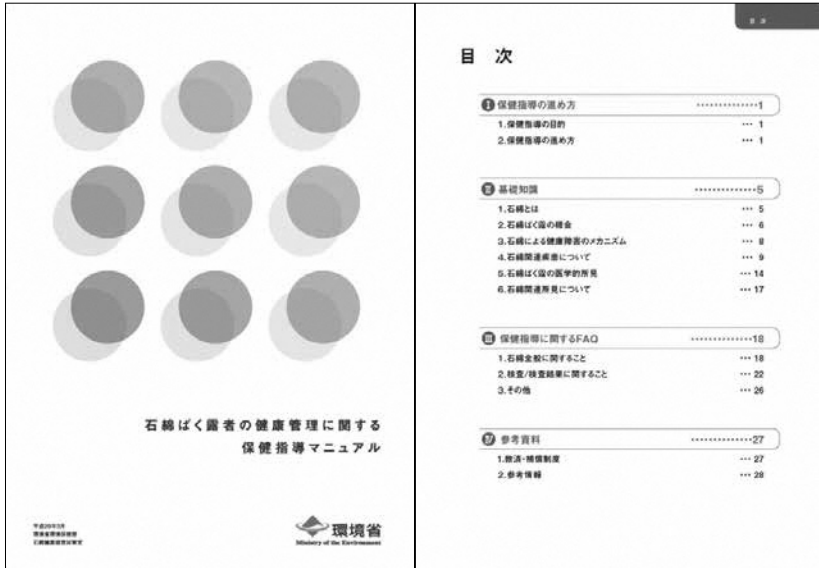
石綿ばく露者の健康管理に関する
保健指導マニュアル

平成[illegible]年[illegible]月
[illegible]
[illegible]

環境省
Ministry of the Environment

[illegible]

目 次

Ⅰ 保健指導の進め方 ……………1
1.保健指導の目的 … 1
2.保健指導の進め方 … 1

Ⅱ 基礎知識 ……………5
1.石綿とは … 5
2.石綿ばく露の機会 … 6
3.石綿による健康障害のメカニズム … 8
4.石綿関連疾患について … 9
5.石綿ばく露の医学的所見 … 14
6.石綿関連所見について … 17

Ⅲ 保健指導に関するFAQ ……………18
1.石綿全般に関すること … 18
2.検査/検査結果に関すること … 22
3.その他 … 26

Ⅳ 参考資料 ……………27
1.救済・補償制度 … 27
2.参考情報 … 28